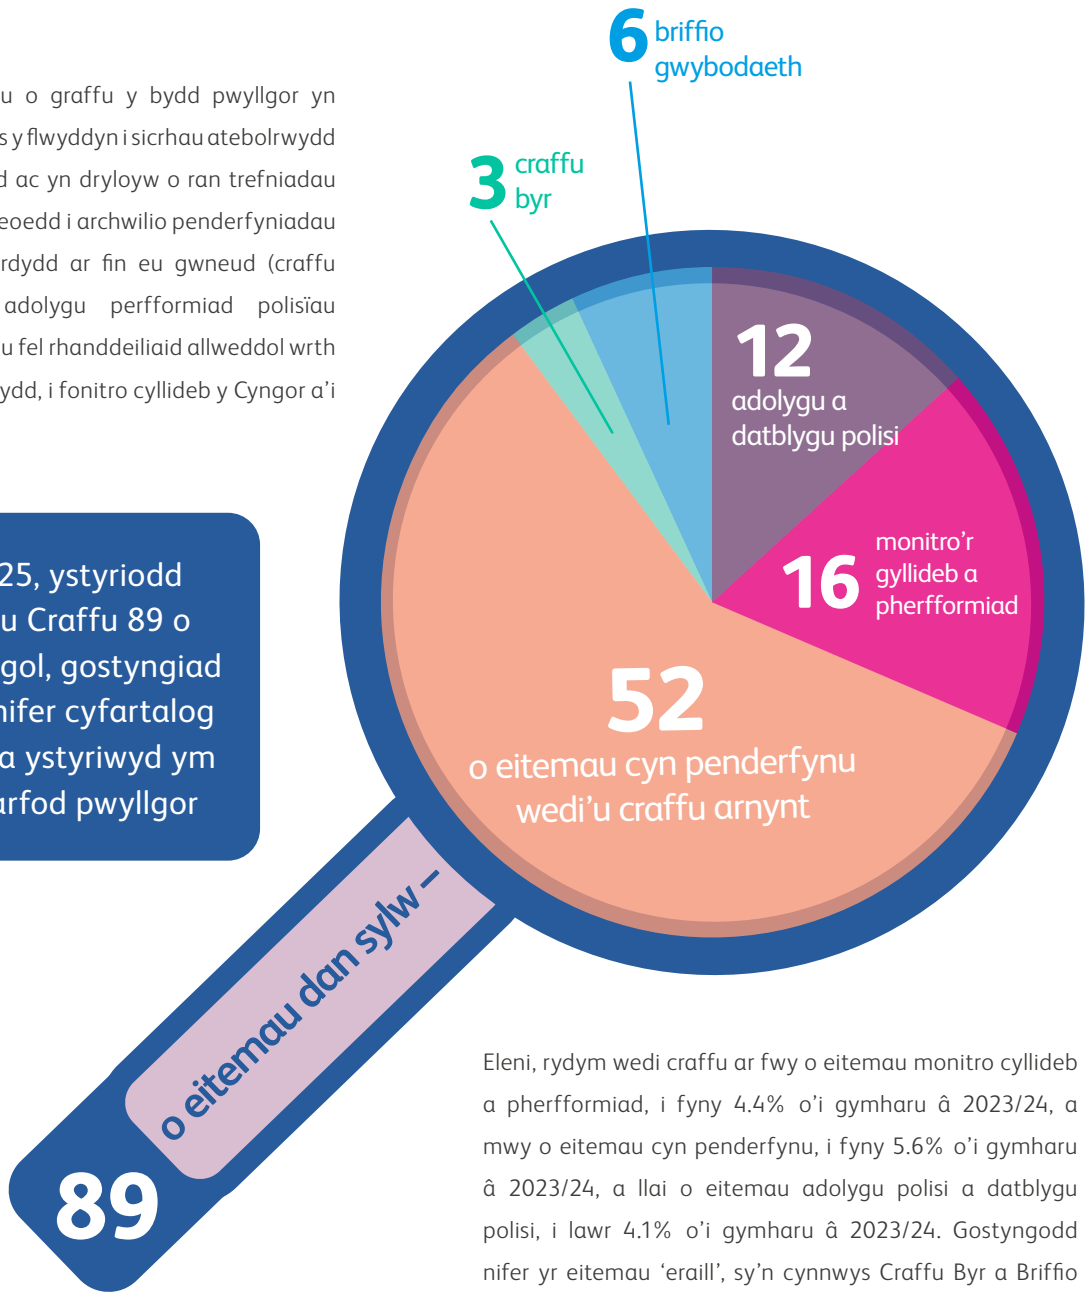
u o graffu y bydd pwyllgor yn s y flwyddyn i sicrhau atebolrwydd d ac yn dryloyw o ran trefniadau eoedd i archwilio penderfyniadau rdydd ar fin eu gwneud (craffu adolygu perfformiad polisïau u fel rhanddeiliaid allweddol wrth ydd, i fonitro cyllideb y Cyngor a'i

25, ystyriodd u Craffu 89 o gol, gostyngiad nifer cyfartalog a ystyriwyd ym arfod pwyllgor

6 briffio gwybodaeth

3 craffu byr

12 adolygu a datblygu polisi

16 monitro'r gyllideb a pherfformiad

52 o eitemau cyn penderfynu wedi'u craffu arnynt

89 o eitemau dan sylw –

Eleni, rydym wedi craffu ar fwy o eitemau monitro cyllideb a pherfformiad, i fyny 4.4% o'i gymharu â 2023/24, a mwy o eitemau cyn penderfynu, i fyny 5.6% o'i gymharu â 2023/24, a llai o eitemau adolygu polisi a datblygu polisi, i lawr 4.1% o'i gymharu â 2023/24. Gostyngodd nifer yr eitemau 'eraill', sy'n cynnwys Craffu Byr a Briffio